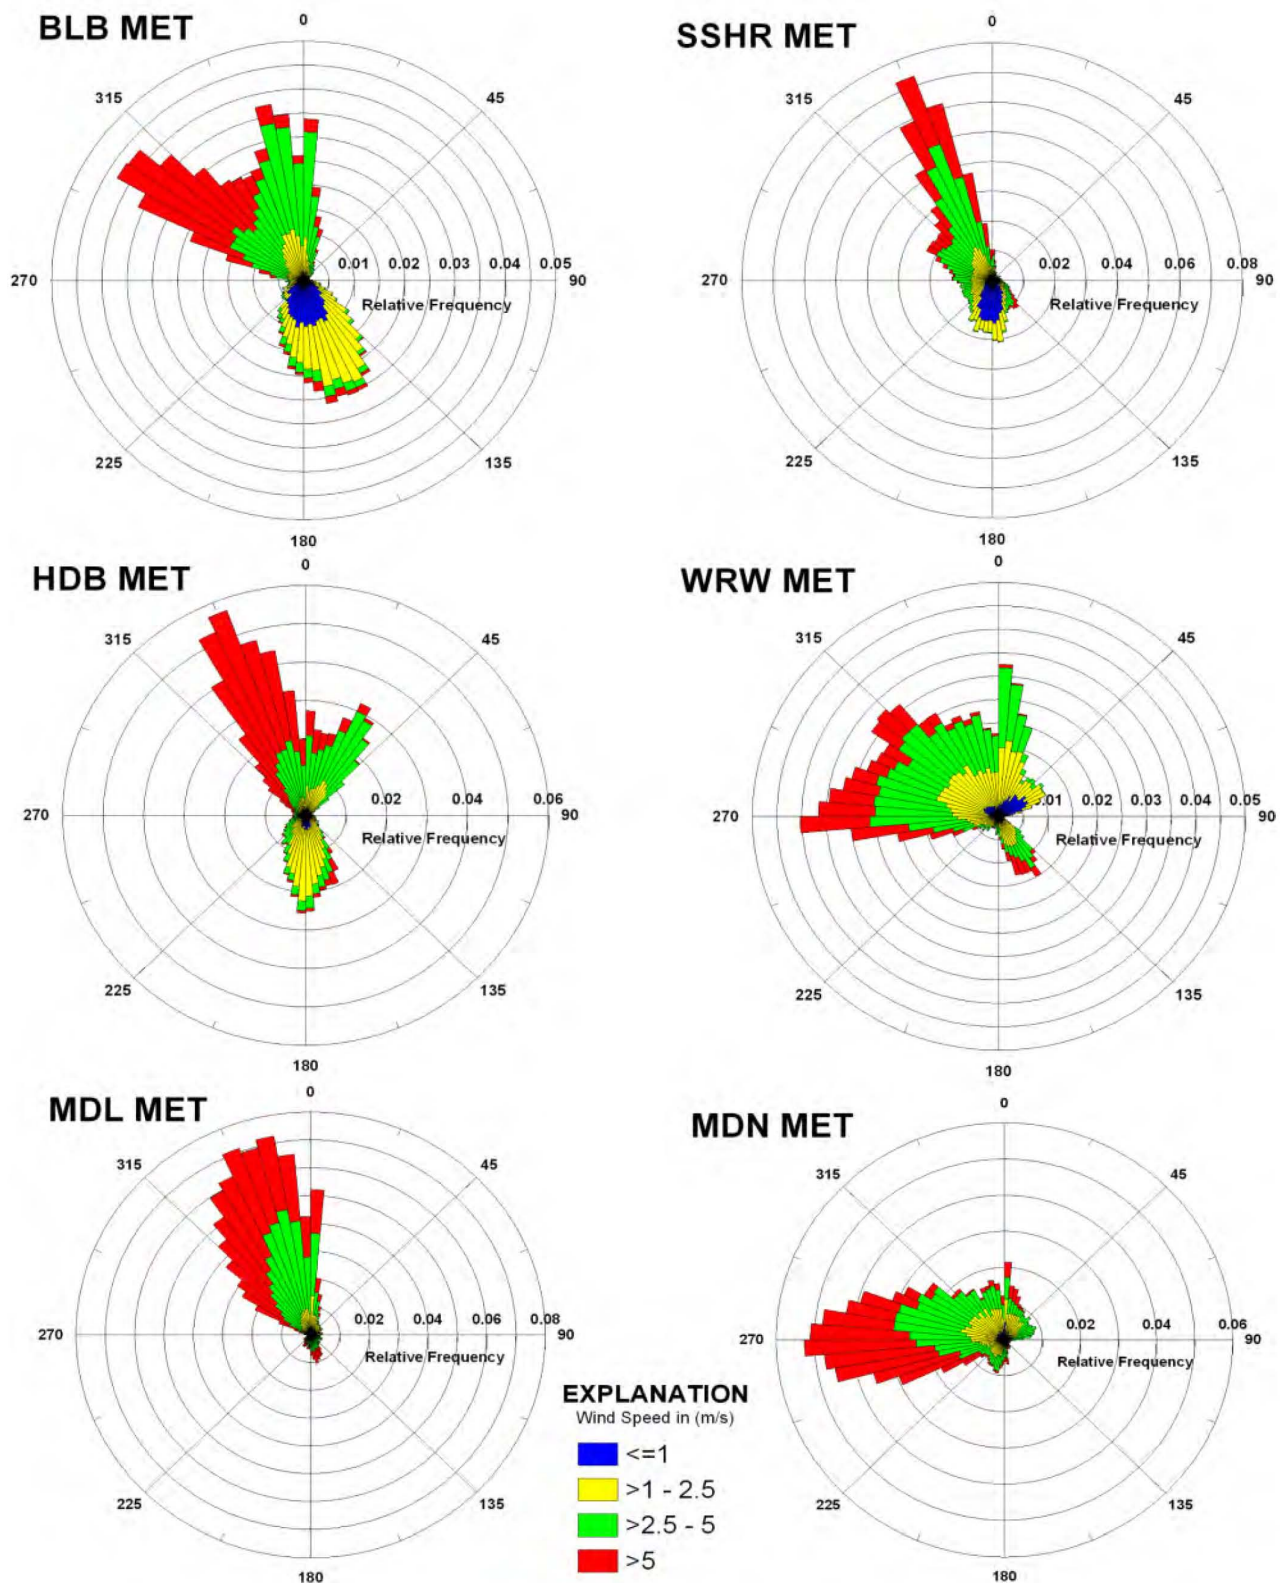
BLB MET

0
45
90
135
180
225
270
315
0.01 0.02 0.03 0.04 0.05
Relative Frequency

SSHR MET

0
45
90
135
180
225
270
315
0.02 0.04 0.06 0.08
Relative Frequency

HDB MET

0
45
90
135
180
225
270
315
0.02 0.04 0.06
Relative Frequency

WRW MET

0
45
90
135
180
225
270
315
.01 0.02 0.03 0.04 0.05
Relative Frequency

MDL MET

0
45
90
135
180
225
270
315
0.02 0.04 0.06 0.08
Relative Frequency

MDN MET

0
45
90
135
180
225
270
315
0.02 0.04 0.06
Relative Frequency

EXPLANATION
Wind Speed in (m/s)
<=1
>1 - 2.5
>2.5 - 5
>5